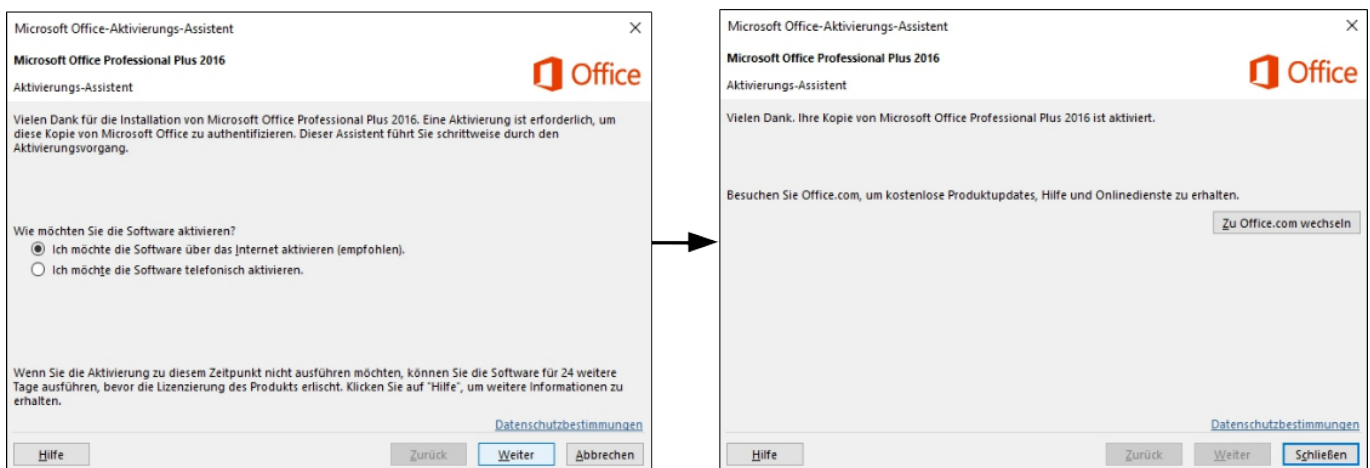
Microsoft Office-Aktivierungs-Assistent
×

Microsoft Office Professional Plus 2016

Aktivierungs-Assistent

Office

Vielen Dank für die Installation von Microsoft Office Professional Plus 2016. Eine Aktivierung ist erforderlich, um diese Kopie von Microsoft Office zu authentifizieren. Dieser Assistent führt Sie schrittweise durch den Aktivierungsvorgang.

Wie möchten Sie die Software aktivieren?

Ich möchte die Software über das Internet aktivieren (empfohlen).

Ich möchte die Software telefonisch aktivieren.

Wenn Sie die Aktivierung zu diesem Zeitpunkt nicht ausführen möchten, können Sie die Software für 24 weitere Tage ausführen, bevor die Lizenzierung des Produkts erlischt. Klicken Sie auf "Hilfe", um weitere Informationen zu erhalten.

Datenschutzbestimmungen

Hilfe

Zurück

Weiter

Abbrechen

Microsoft Office-Aktivierungs-Assistent
×

Microsoft Office Professional Plus 2016

Aktivierungs-Assistent

Office

Vielen Dank. Ihre Kopie von Microsoft Office Professional Plus 2016 ist aktiviert.

Besuchen Sie Office.com, um kostenlose Produktupdates, Hilfe und Onlinedienste zu erhalten.

Zu Office.com wechseln

Datenschutzbestimmungen

Hilfe

Zurück

Weiter

Schließen